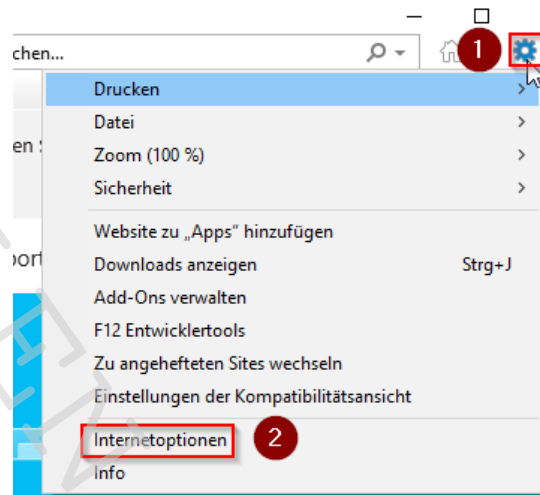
chen...

1

en :

ort

Drucken
Datei
Zoom (100 %)
Sicherheit

Website zu „Apps" hinzufügen
Downloads anzeigen Strg+J
Add-Ons verwalten
F12 Entwicklertools
Zu angehefteten Sites wechseln
Einstellungen der Kompatibilitätsansicht

Internetoptionen
2
Info